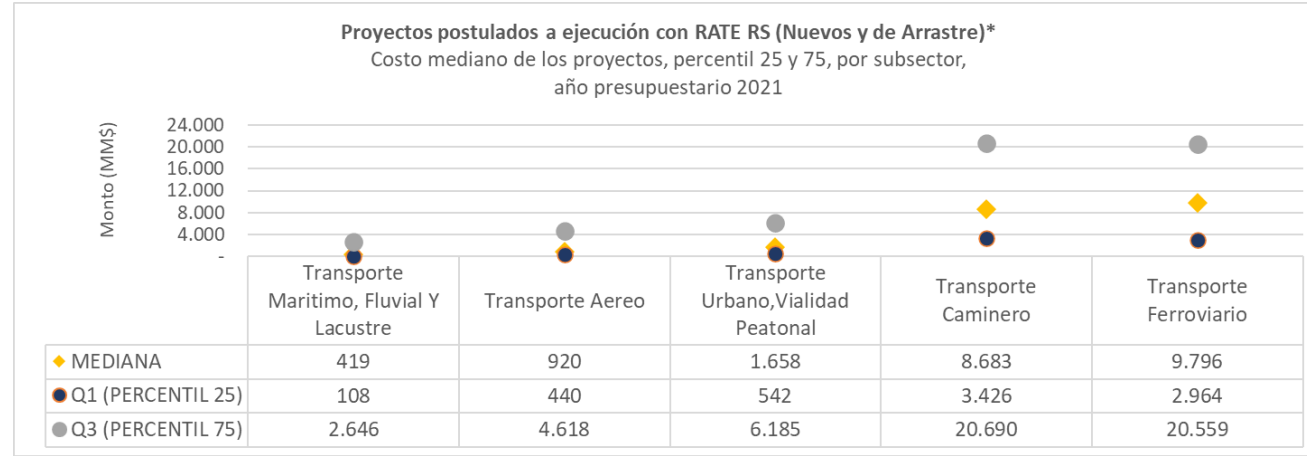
Proyectos postulados a ejecución con RATE RS (Nuevos y de Arrastre)*
Costo mediano de los proyectos, percentil 25 y 75, por subsector, año presupuestario 2021

Monto (MM$)

24.000
20.000
16.000
12.000
8.000
4.000
-

| | Transporte Maritimo, Fluvial Y Lacustre | Transporte Aereo | Transporte Urbano,Vialidad Peatonal | Transporte Caminero | Transporte Ferroviario |
|---|---|---|---|---|---|
| MEDIANA | 419 | 920 | 1.658 | 8.683 | 9.796 |
| Q1 (PERCENTIL 25) | 108 | 440 | 542 | 3.426 | 2.964 |
| Q3 (PERCENTIL 75) | 2.646 | 4.618 | 6.185 | 20.690 | 20.559 |